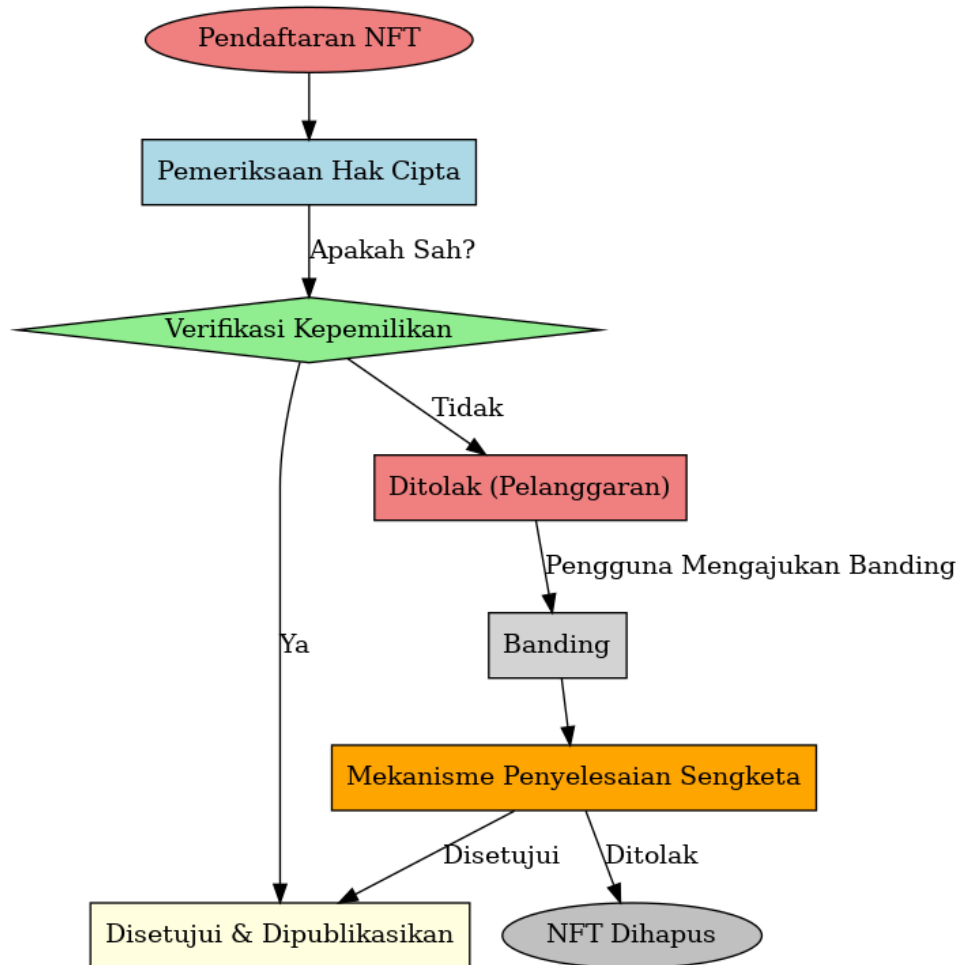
Pendaftaran NFT

Pemeriksaan Hak Cipta

Apakah Sah?

Verifikasi Kepemilikan

Tidak

Ditolak (Pelanggaran)

Pengguna Mengajukan Banding

Ya

Banding

Mekanisme Penyelesaian Sengketa

Disetujui

Ditolak

Disetujui & Dipublikasikan

NFT Dihapus